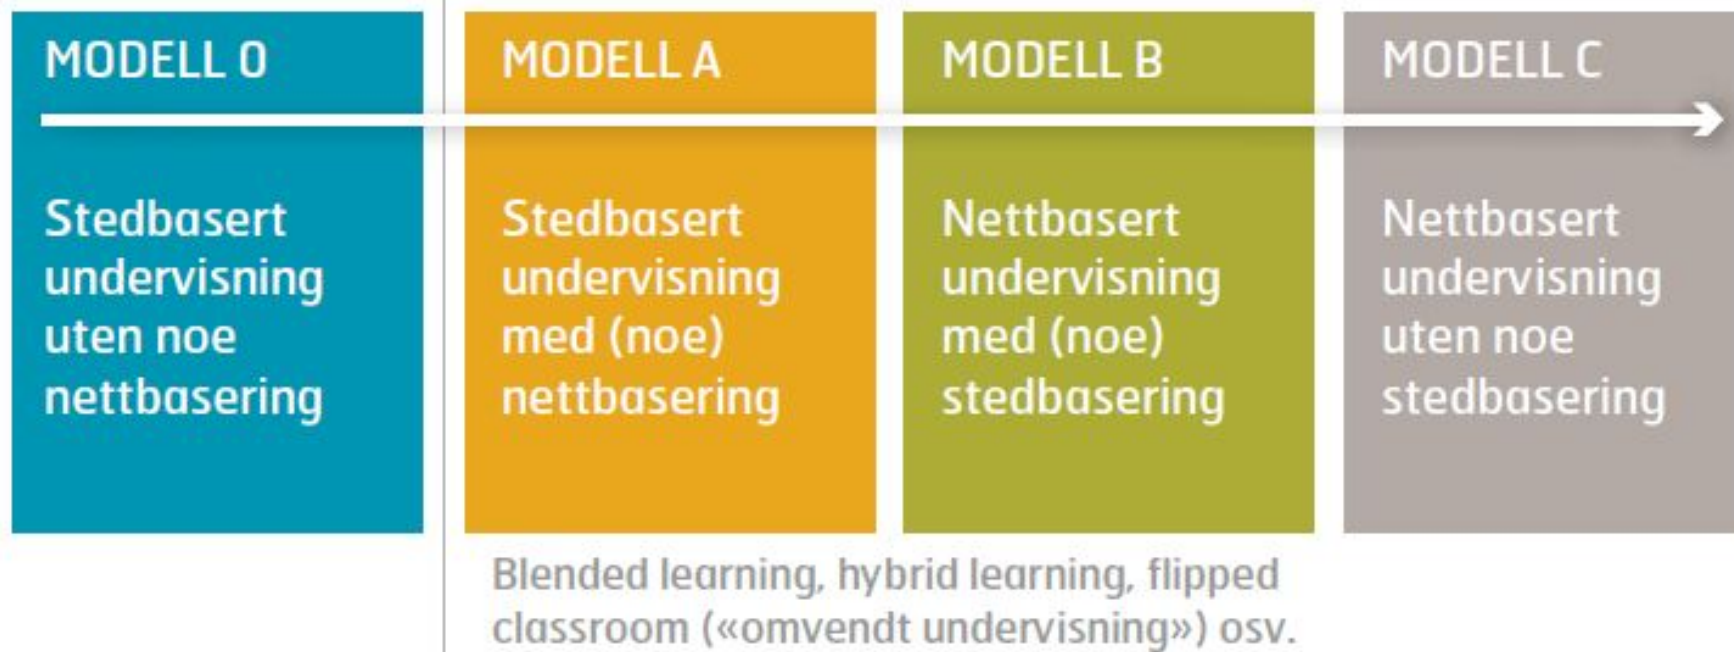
MODELL 0

Stedbasert undervisning uten noe nettbasering

MODELL A

Stedbasert undervisning med (noe) nettbasering

MODELL B

Nettbasert undervisning med (noe) stedbasering

MODELL C

Nettbasert undervisning uten noe stedbasering

Blended learning, hybrid learning, flipped classroom («omvendt undervisning») osv.